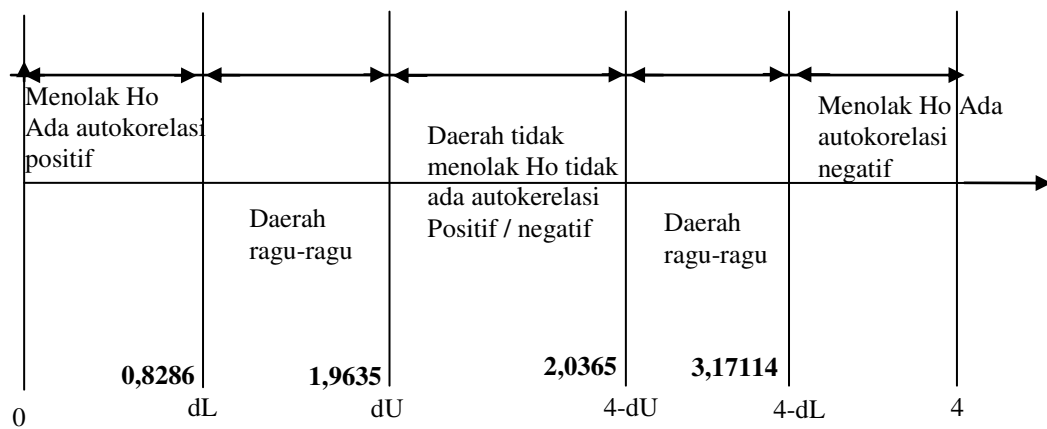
Menolak Ho Ada autokorelasi positif

Daerah ragu-ragu

Daerah tidak menolak Ho tidak ada autokerelasi Positif / negatif

Daerah ragu-ragu

Menolak Ho Ada autokorelasi negatif

**0,8286** **1,9635** **2,0365** **3,17114**

0 dL dU 4-dU 4-dL 4